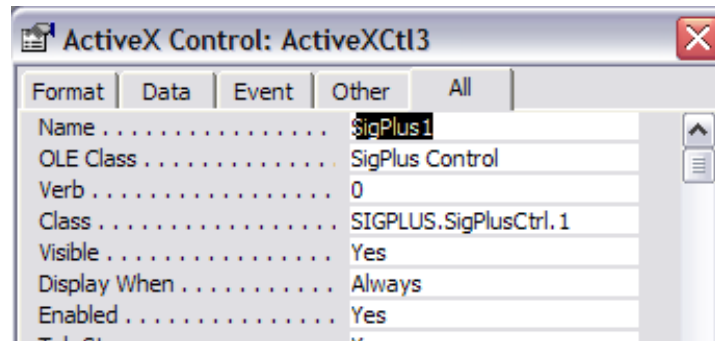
ActiveX Control: ActiveXCtl3

Format | Data | Event | Other | All

| | |
|---|---|
| Name . . . . . . . . . . . . . . . | SigPlus1 |
| OLE Class . . . . . . . . . . . . | SigPlus Control |
| Verb . . . . . . . . . . . . . . . | 0 |
| Class . . . . . . . . . . . . . . . | SIGPLUS.SigPlusCtrl.1 |
| Visible . . . . . . . . . . . . . . | Yes |
| Display When . . . . . . . . . | Always |
| Enabled . . . . . . . . . . . . . | Yes |
| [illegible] | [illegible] |